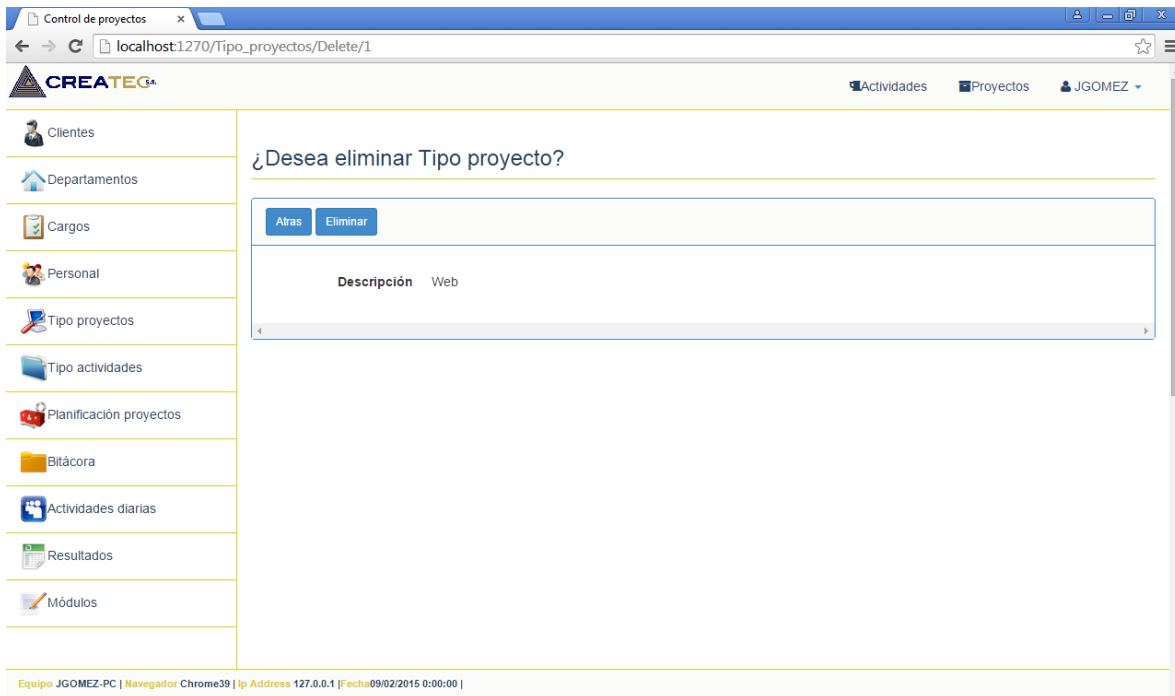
Control de proyectos ×

localhost:1270/Tipo_proyectos/Delete/1

CREATEC S.A.

Actividades Proyectos JGOMEZ

Clientes
Departamentos
Cargos
Personal
Tipo proyectos
Tipo actividades
Planificación proyectos
Bitácora
Actividades diarias
Resultados
Módulos

¿Desea eliminar Tipo proyecto?

Atras Eliminar

Descripción Web

Equipo JGOMEZ-PC | Navegador Chrome39 | Ip Address 127.0.0.1 |Fecha09/02/2015 0:00:00 |